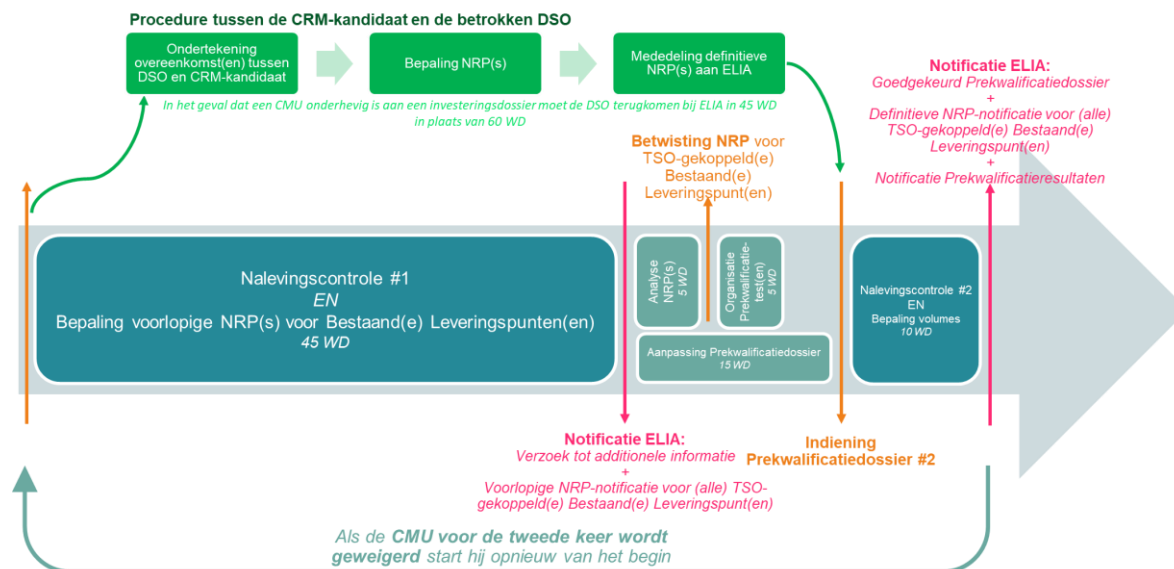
Procedure tussen de CRM-kandidaat en de betrokken DSO

Ondertekening overeenkomst(en) tussen DSO en CRM-kandidaat

Bepaling NRP(s)

Mededeling definitieve NRP(s) aan ELIA

In het geval dat een CMU onderhevig is aan een investeringsdossier moet de DSO terugkomen bij ELIA in 45 WD in plaats van 60 WD

Notificatie ELIA:
Goedgekeurd Prekwalificatiedossier
+
Definitieve NRP-notificatie voor (alle) TSO-gekoppeld(e) Bestaand(e) Leveringspunt(en)
+
Notificatie Prekwalificatieresultaten

Betwisting NRP voor TSO-gekoppeld(e) Bestaand(e) Leveringspunt(en)

Nalevingscontrole #1
EN
Bepaling voorlopige NRP(s) voor Bestaand(e) Leveringspunten(en)
45 WD

Analyse NRP(s)
5 WD

Organisatie Prekwalificatie-test(en)
5 WD

Aanpassing Prekwalificatiedossier
15 WD

Nalevingscontrole #2
EN
Bepaling volumes
10 WD

Notificatie ELIA:
Verzoek tot additionele informatie
+
Voorlopige NRP-notificatie voor (alle) TSO-gekoppeld(e) Bestaand(e) Leveringspunt(en)

Indiening Prekwalificatiedossier #2

Als de CMU voor de tweede keer wordt geweigerd start hij opnieuw van het begin